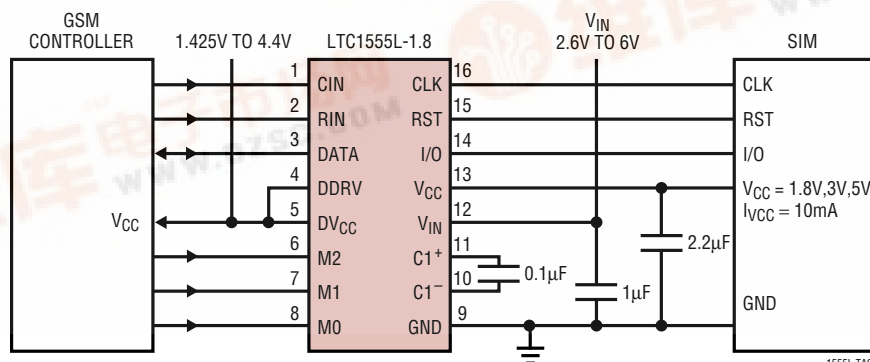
GSM CONTROLLER

1.425V TO 4.4V

LTC1555L-1.8

$V_{IN}$ 2.6V TO 6V

SIM

1 CIN
2 RIN
3 DATA
4 DDRV
5 $DV_{CC}$
6 M2
7 M1
8 M0

16 CLK
15 RST
14 I/O
13 $V_{CC}$
12 $V_{IN}$
11 $C1^+$
10 $C1^-$
9 GND

$V_{CC}$

0.1μF

1μF

2.2μF

CLK

RST

I/O

$V_{CC}$ = 1.8V,3V,5V
$I_{VCC}$ = 10mA

GND

1555L TA